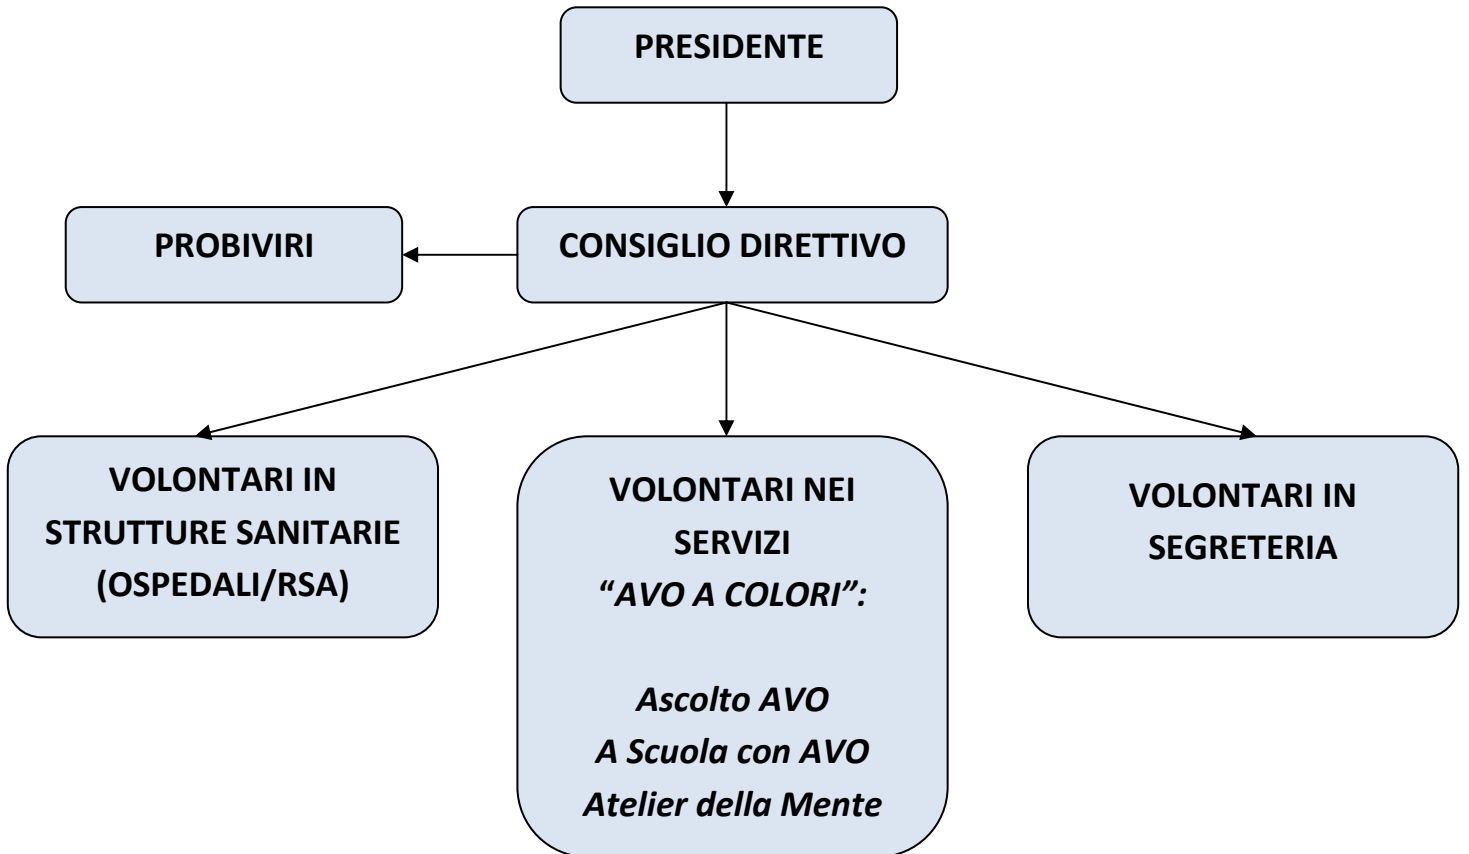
PRESIDENTE

PROBIVIRI

CONSIGLIO DIRETTIVO

VOLONTARI IN STRUTTURE SANITARIE (OSPEDALI/RSA)

VOLONTARI NEI SERVIZI
"AVO A COLORI":

Ascolto AVO
A Scuola con AVO
Atelier della Mente

VOLONTARI IN SEGRETERIA